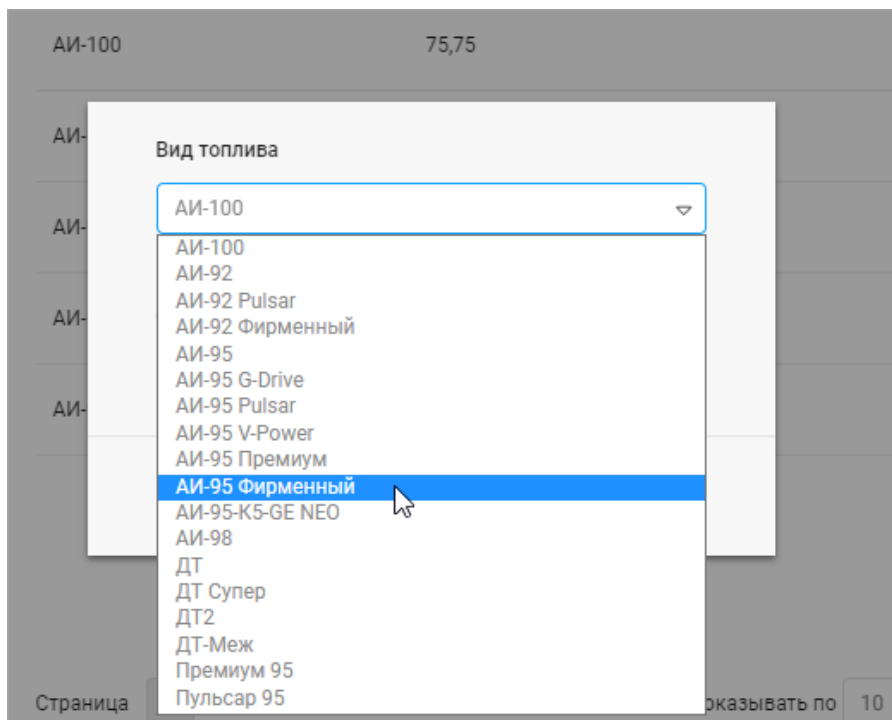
АИ-100 75,75

АИ-

АИ-

АИ-

АИ-

Вид топлива

АИ-100

АИ-100
АИ-92
АИ-92 Pulsar
АИ-92 Фирменный
АИ-95
АИ-95 G-Drive
АИ-95 Pulsar
АИ-95 V-Power
АИ-95 Премиум
АИ-95 Фирменный
АИ-95-K5-GE NEO
АИ-98
ДТ
ДТ Супер
ДТ2
ДТ-Меж
Премиум 95
Пульсар 95

Страница

оказывать по 10